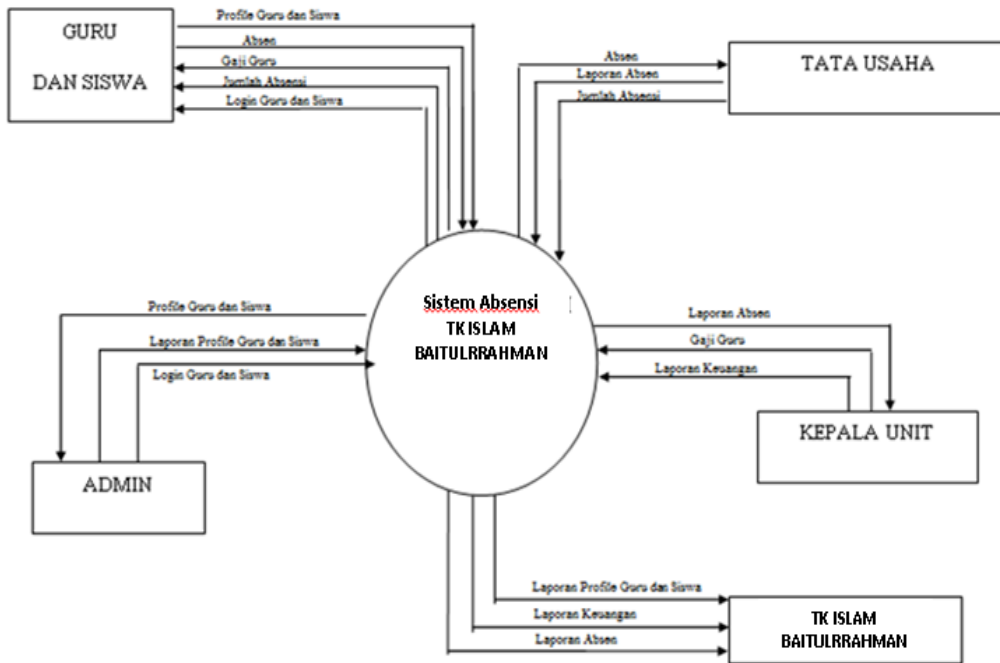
GURU

DAN SISWA

Profile Guru dan Siswa

Absen

Gaji Guru

Jumlah Absensi

Login Guru dan Siswa

Absen

Laporan Absen

Jumlah Absensi

TATA USAHA

Sistem Absensi TK ISLAM BAITULRRAHMAN

Profile Guru dan Siswa

Laporan Profile Guru dan Siswa

Login Guru dan Siswa

ADMIN

Laporan Absen

Gaji Guru

Laporan Keuangan

KEPALA UNIT

Laporan Profile Guru dan Siswa

Laporan Keuangan

Laporan Absen

TK ISLAM BAITULRRAHMAN